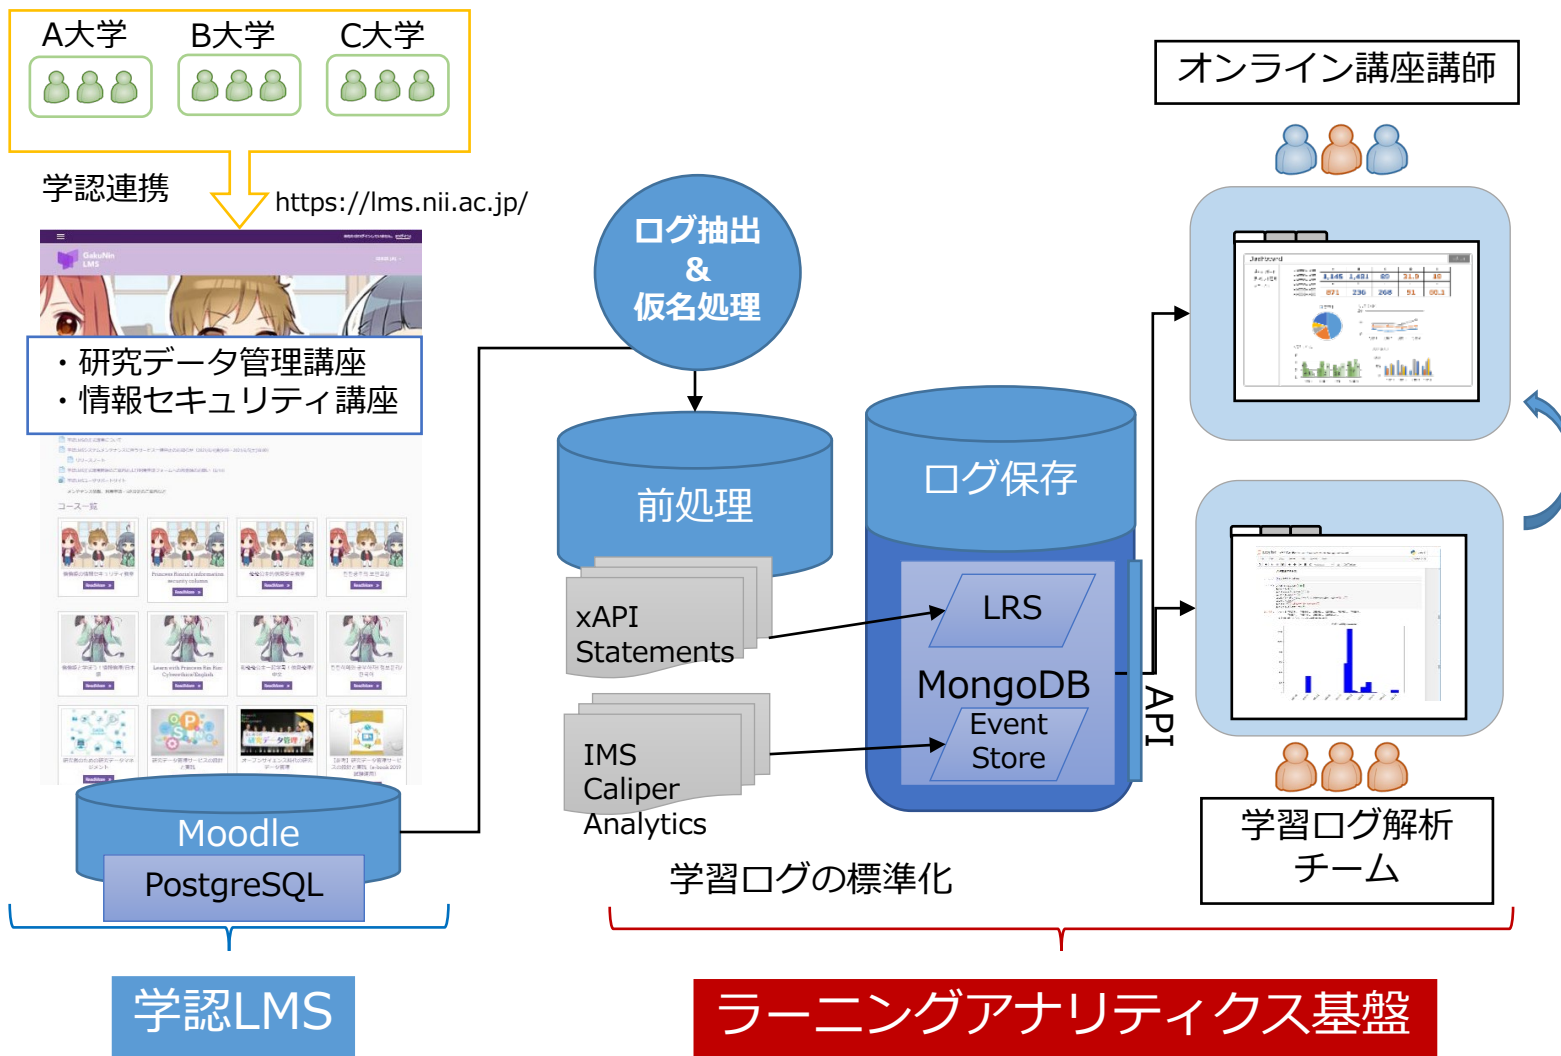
A大学 B大学 C大学

学認連携

https://lms.nii.ac.jp/

・研究データ管理講座
・情報セキュリティ講座

Moodle
PostgreSQL

学認LMS

ログ抽出
&
仮名処理

前処理

xAPI
Statements

IMS
Caliper
Analytics

ログ保存

LRS

MongoDB

Event
Store

API

学習ログの標準化

オンライン講座講師

学習ログ解析
チーム

ラーニングアナリティクス基盤